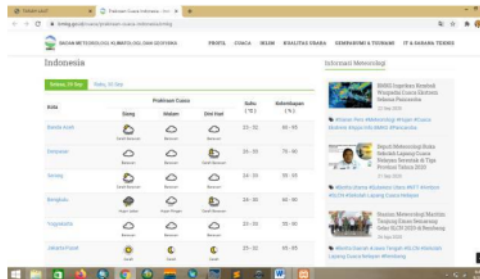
Prakiraan Cuaca Indonesia

BADAN METEOROLOGI, KLIMATOLOGI, DAN GEOFISIKA

PROFIL   CUACA   IKLIM   KUALITAS UDARA   GEMPABUMI & TSUNAMI   IT & SARANA TEKNIS

Indonesia

Selasa, 22 Sep   Rabu, 23 Sep

| Kota | Prakiraan Cuaca | | | Suhu (°C) | Kelembapan (%) |
|---|---|---|---|---|---|
| | Siang | Malam | Dini Hari | | |
| Banda Aceh | Cerah Berawan | Berawan | Berawan | 23 - 32 | 65 - 95 |
| Denpasar | Berawan | Berawan | Cerah Berawan | 24 - 30 | 70 - 90 |
| Serang | Cerah Berawan | Berawan | Berawan | 24 - 33 | 55 - 95 |
| Bengkulu | Hujan Ringan | Hujan Ringan | Cerah Berawan | 24 - 30 | 60 - 90 |
| Yogyakarta | Berawan | Berawan | Berawan | 24 - 31 | 55 - 95 |
| Jakarta Pusat | Cerah | Cerah | Cerah | 25 - 32 | 65 - 95 |

Informasi Meteorologi

BMKG Ingatkan Kondisi Waspadai Cuaca Ekstrem Selama Pancaroba
22 Sep 2020

Sepuh Meteorologi Buka Sekolah Lapang Cuaca Nelayan Serentak di Tiga Provinsi Tahun 2020
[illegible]

Diseminasi Meteorologi Maritim Tentang Cuaca Menunjang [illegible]
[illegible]